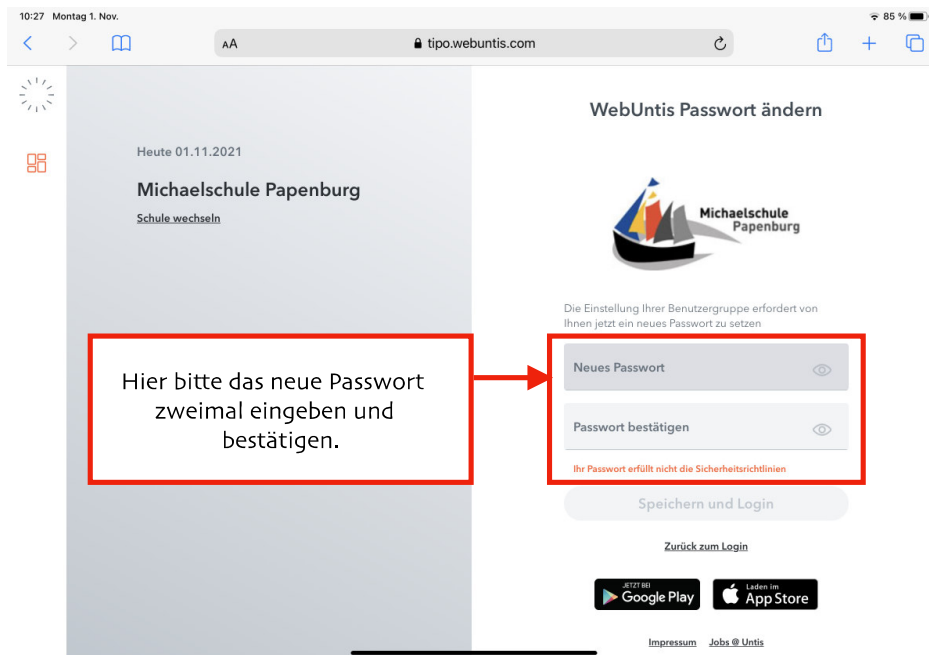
10:27 Montag 1. Nov.

85 %

AA tipo.webuntis.com

Heute 01.11.2021

Michaelschule Papenburg

Schule wechseln

WebUntis Passwort ändern

Michaelschule Papenburg

Die Einstellung Ihrer Benutzergruppe erfordert von Ihnen jetzt ein neues Passwort zu setzen

Hier bitte das neue Passwort zweimal eingeben und bestätigen.

Neues Passwort

Passwort bestätigen

Ihr Passwort erfüllt nicht die Sicherheitsrichtlinien

Speichern und Login

Zurück zum Login

JETZT BEI Google Play

Laden im App Store

Impressum Jobs @ Untis